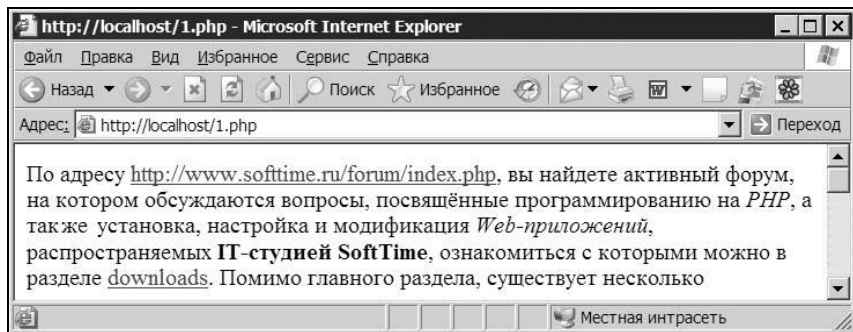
http://localhost/1.php - Microsoft Internet Explorer

Файл Правка Вид Избранное Сервис Справка

Назад Поиск Избранное

Адрес: http://localhost/1.php Переход

По адресу http://www.softtime.ru/forum/index.php, вы найдете активный форум, на котором обсуждаются вопросы, посвящённые программированию на PHP, а также установка, настройка и модификация Web-приложений, распространяемых IT-студией SoftTime, ознакомиться с которыми можно в разделе downloads. Помимо главного раздела, существует несколько

Местная интрасеть